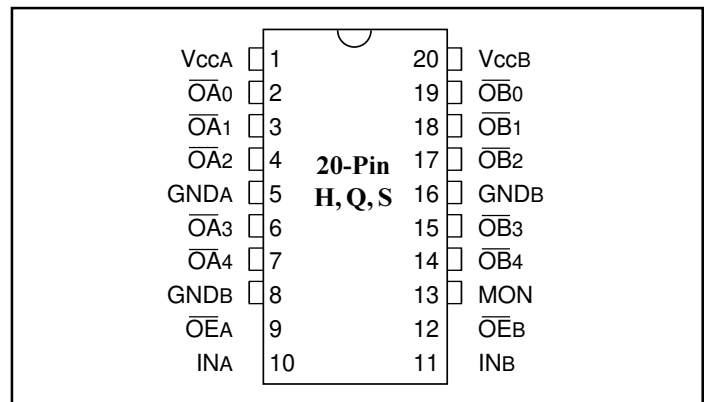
VccA 1
$\overline{OA}_0$ 2
$\overline{OA}_1$ 3
$\overline{OA}_2$ 4
GNDA 5
$\overline{OA}_3$ 6
$\overline{OA}_4$ 7
GNDB 8
$\overline{OE}_A$ 9
INA 10

20-Pin
H, Q, S

20 VccB
19 $\overline{OB}_0$
18 $\overline{OB}_1$
17 $\overline{OB}_2$
16 GNDB
15 $\overline{OB}_3$
14 $\overline{OB}_4$
13 MON
12 $\overline{OE}_B$
11 INB